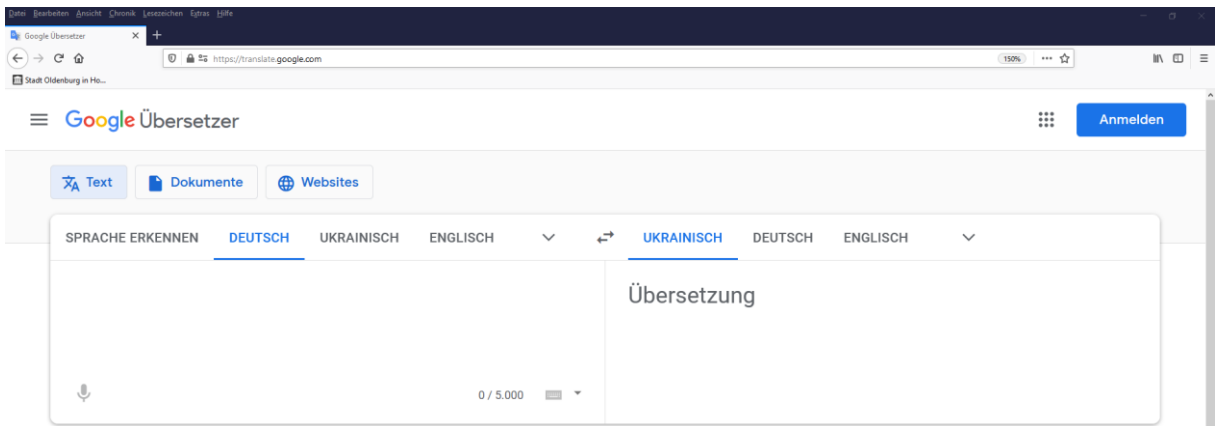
Datei Bearbeiten Ansicht Chronik Lesezeichen Extras Hilfe

Google Übersetzer

https://translate.google.com

150%

Stadt Oldenburg in Ho...

Google Übersetzer

Anmelden

Text Dokumente Websites

SPRACHE ERKENNEN DEUTSCH UKRAINISCH ENGLISCH

UKRAINISCH DEUTSCH ENGLISCH

Übersetzung

0 / 5.000